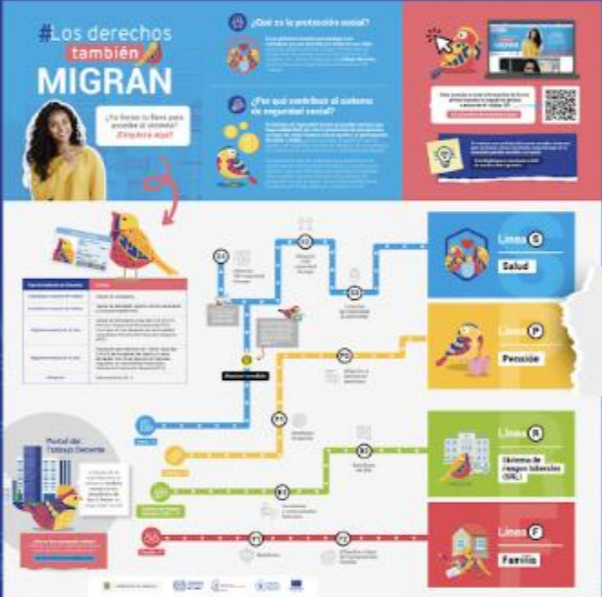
#Los derechos también MIGRAN

¿Ya tienes tu librería para acceder al sistema? ¡Empieza aquí!

¿Qué es la protección social?

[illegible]

¿Por qué contribuir al sistema de seguridad social?

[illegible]

MIGRA

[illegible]

Línea S

Salud

Línea P

Pensión

Línea R

Sistema de riesgos laborales (SRL)

Línea F

Familia

Portal del Trabajo Decente

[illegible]